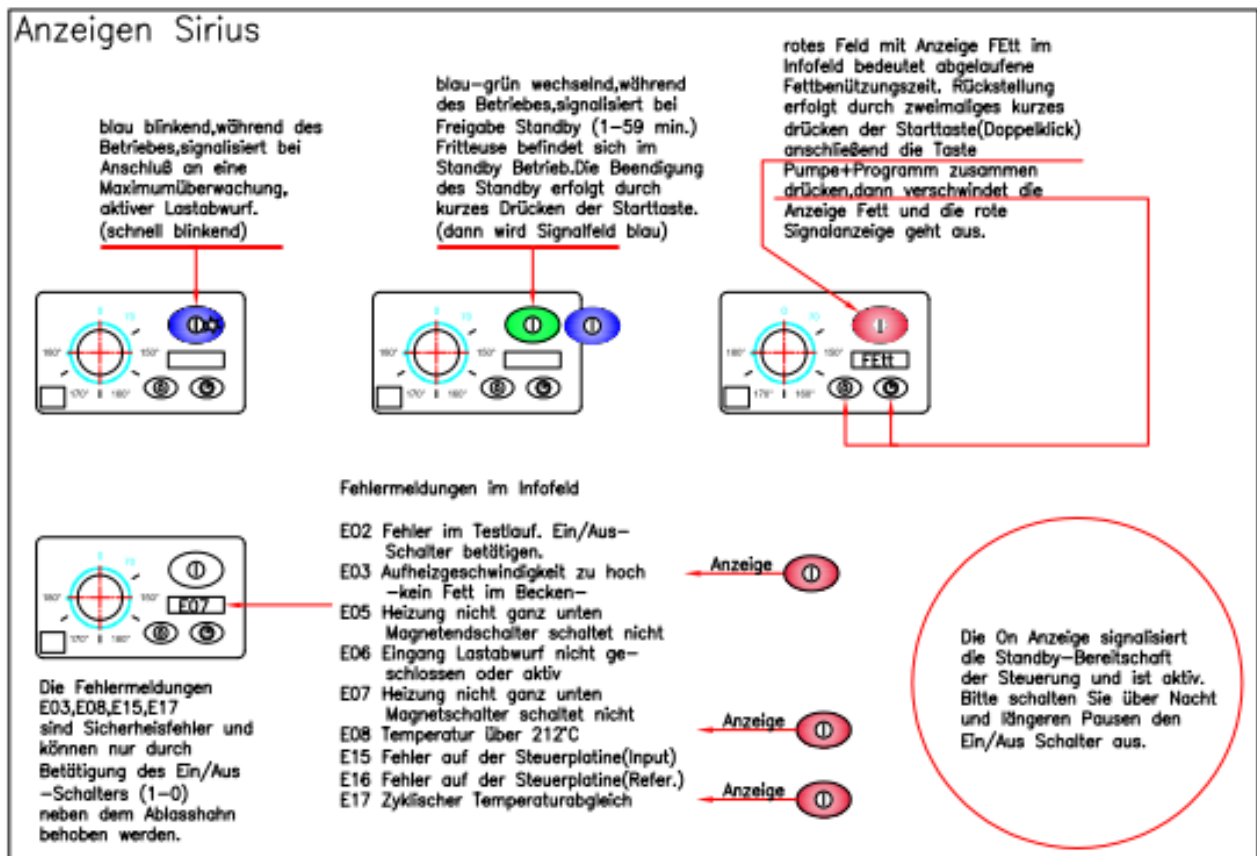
Anzeigen Sirius

blau blinkend,während des Betriebes,signalisiert bei Anschluß an eine Maximumüberwachung, aktiver Lastabwurf. (schnell blinkend)

blau-grün wechselnd,während des Betriebes,signalisiert bei Freigabe Standby (1-59 min.) Fritteuse befindet sich im Standby Betrieb.Die Beendigung des Standby erfolgt durch kurzes Drücken der Starttaste. (dann wird Signalfeld blau)

rotes Feld mit Anzeige FEtt im Infofeld bedeutet abgelaufene Fettbenützungszeit. Rückstellung erfolgt durch zweimaliges kurzes drücken der Starttaste(Doppelklick) anschließend die Taste Pumpe+Programm zusammen drücken,dann verschwindet die Anzeige Fett und die rote Signalanzeige geht aus.

FEtt

Fehlermeldungen im Infofeld

E02 Fehler im Testlauf. Ein/Aus-Schalter betätigen.
E03 Aufheizgeschwindigkeit zu hoch -kein Fett im Becken-
E05 Heizung nicht ganz unten Magnetendschalter schaltet nicht
E06 Eingang Lastabwurf nicht geschlossen oder aktiv
E07 Heizung nicht ganz unten Magnetschalter schaltet nicht
E08 Temperatur über 212°C
E15 Fehler auf der Steuerplatine(Input)
E16 Fehler auf der Steuerplatine(Refer.)
E17 Zyklischer Temperaturabgleich

Anzeige

Anzeige

Anzeige

E07

Die Fehlermeldungen E03,E08,E15,E17 sind Sicherheisfehler und können nur durch Betätigung des Ein/Aus -Schalters (1-0) neben dem Ablasshahn behoben werden.

Die On Anzeige signalisiert die Standby-Bereitschaft der Steuerung und ist aktiv. Bitte schalten Sie über Nacht und längeren Pausen den Ein/Aus Schalter aus.